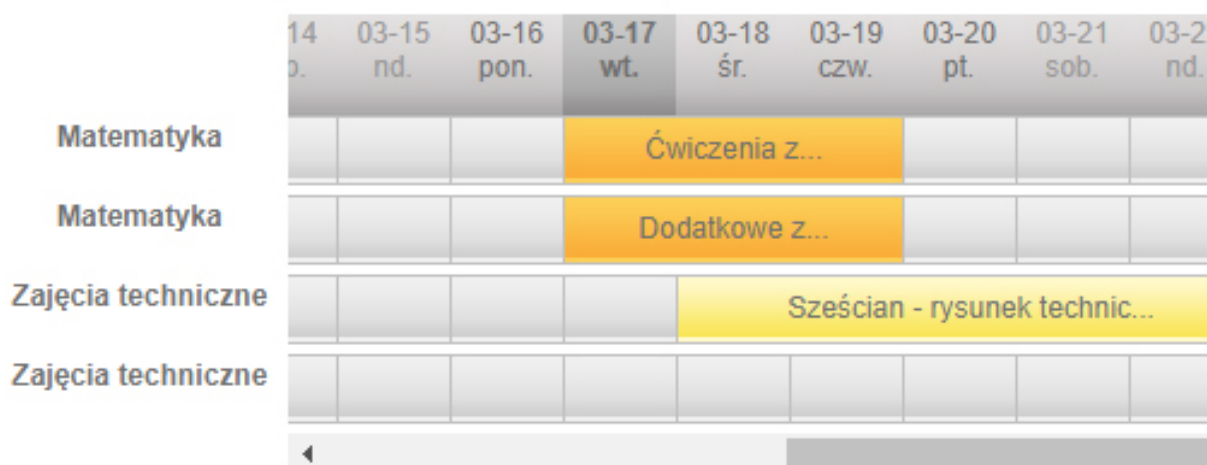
| 14<br>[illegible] | 03-15<br>nd. | 03-16<br>pon. | 03-17<br>wt. | 03-18<br>śr. | 03-19<br>czw. | 03-20<br>pt. | 03-21<br>sob. | 03-2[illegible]<br>nd. |
|---|---|---|---|---|---|---|---|---|

Matematyka
Ćwiczenia z...

Matematyka
Dodatkowe z...

Zajęcia techniczne
Sześcian - rysunek technic...

Zajęcia techniczne